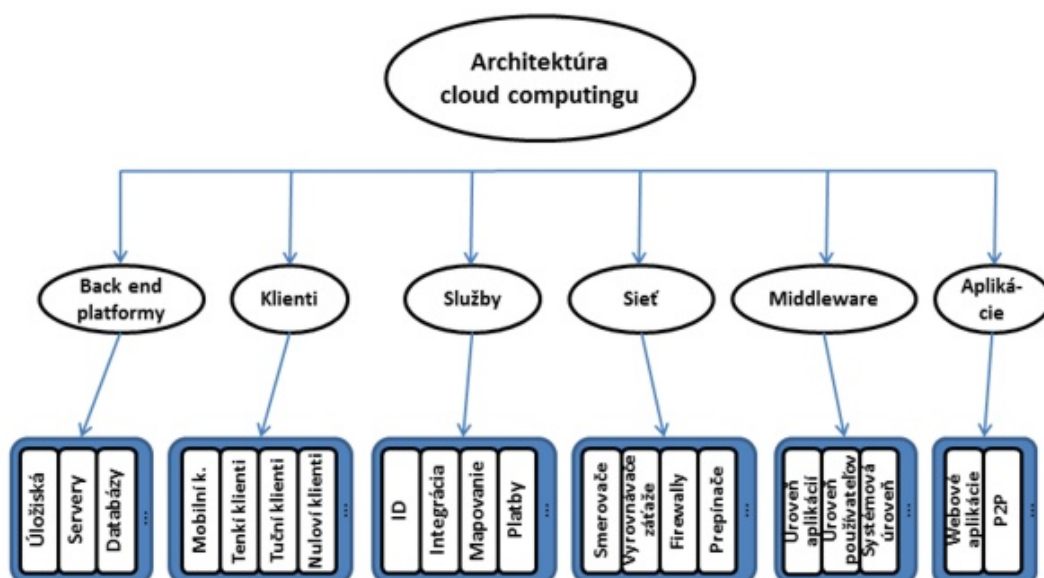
Architektúra cloud computingu

Back end platformy

Klienti

Služby

Sieť

Middleware

Apliká-cie

Úložiská

Servery

Databázy

...

Mobilní k.

Tenkí klienti

Tuční klienti

Nuloví klienti

...

ID

Integrácia

Mapovanie

Platby

...

Smerovače

Vyrovnávače záťaže

Firewally

Prepínače

...

Úroveň aplikácií

Úroveň používateľov

Systémová úroveň

...

Webové aplikácie

P2P

...